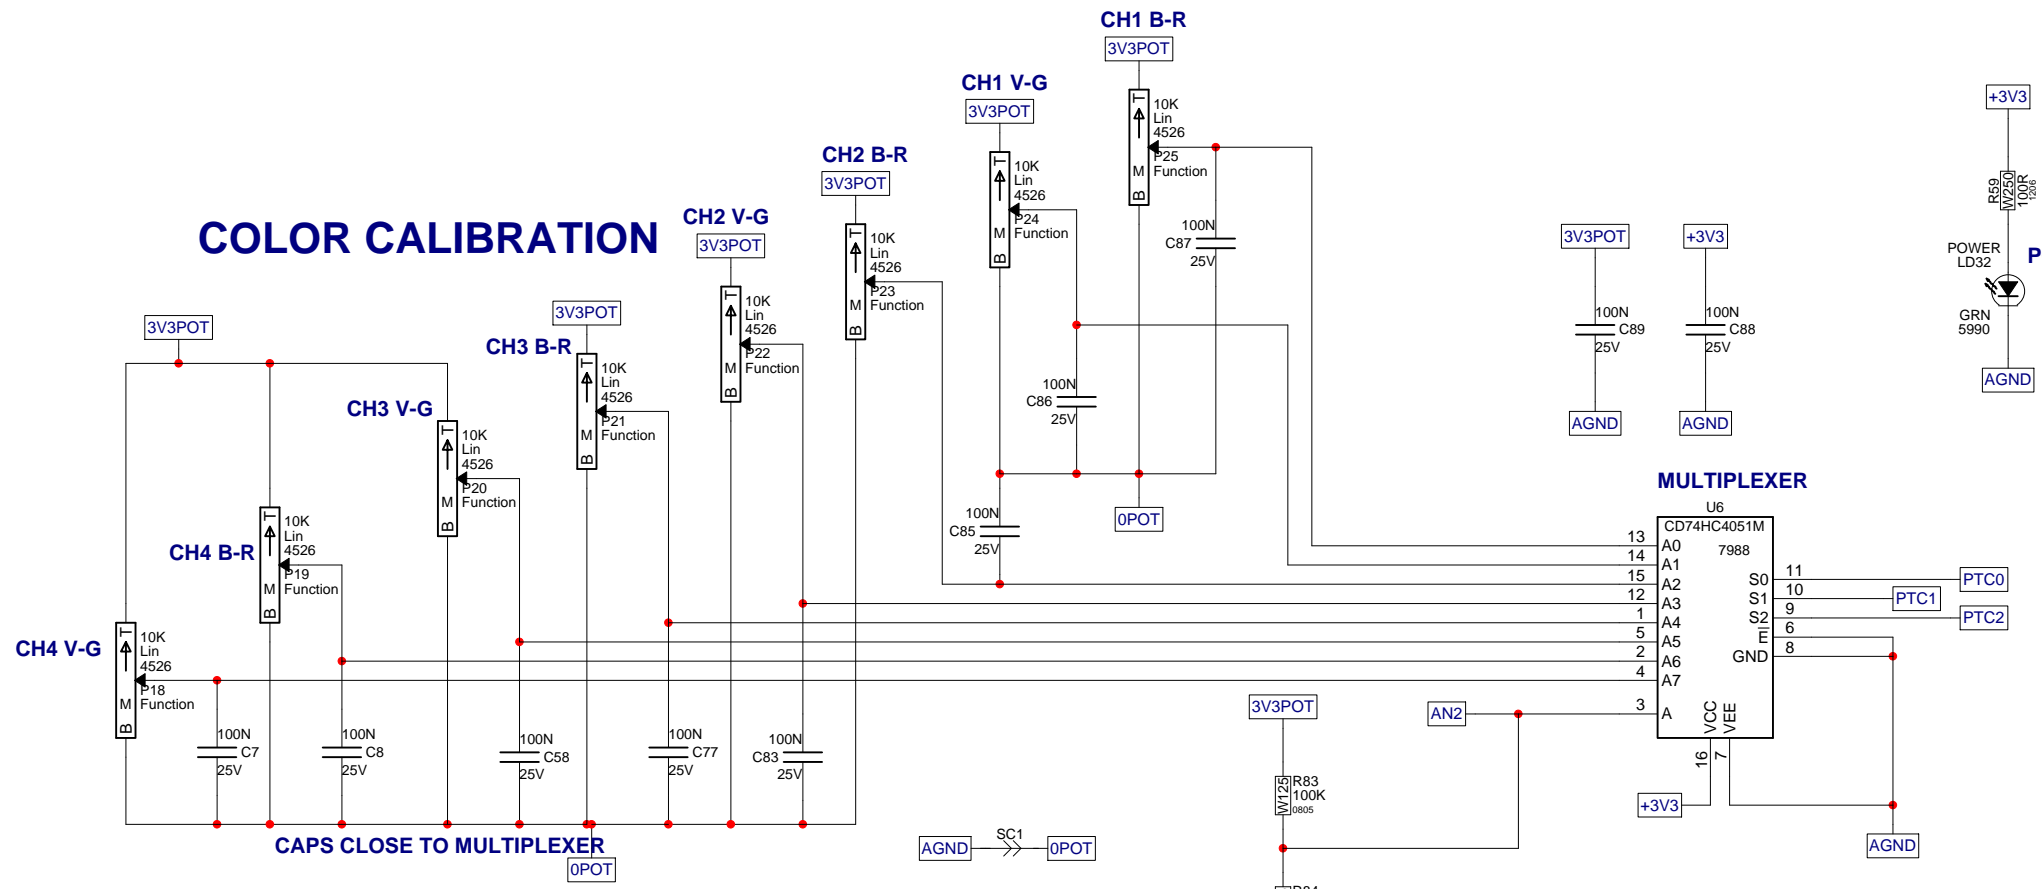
CH1 B-R
3V3POT
10K
Lin
4526
P25
Function
T
M
B
100N
C87
25V

CH1 V-G
3V3POT
10K
Lin
4526
P24
Function
T
M
B
100N
C86
25V

CH2 B-R
3V3POT
10K
Lin
4526
P23
Function
T
M
B

CH2 V-G
3V3POT
10K
Lin
4526
P22
Function
T
M
B

COLOR CALIBRATION

CH3 B-R
3V3POT
10K
Lin
4526
P21
Function
T
M
B

CH3 V-G
10K
Lin
4526
P20
Function
T
M
B

3V3POT

CH4 B-R
10K
Lin
4526
P19
Function
T
M
B

CH4 V-G
10K
Lin
4526
P18
Function
T
M
B

100N
C7
25V
100N
C8
25V
100N
C58
25V
100N
C77
25V
100N
C83
25V
100N
C85
25V

CAPS CLOSE TO MULTIPLEXER
0POT
0POT

+3V3
R59
W250
100R
1206
POWER
LD32
P
GRN
5990
AGND

3V3POT
100N
C89
25V
AGND
+3V3
100N
C88
25V
AGND

MULTIPLEXER
U6
CD74HC4051M
7988
13 A0
14 A1
15 A2
12 A3
1 A4
5 A5
2 A6
4 A7
3 A
S0 11
S1 10
S2 9
E 6
GND 8
VCC 16
VEE 7
PTC0
PTC1
PTC2
AN2
+3V3
AGND

3V3POT
R83
W125
100K
0805

AGND
SC1
0POT